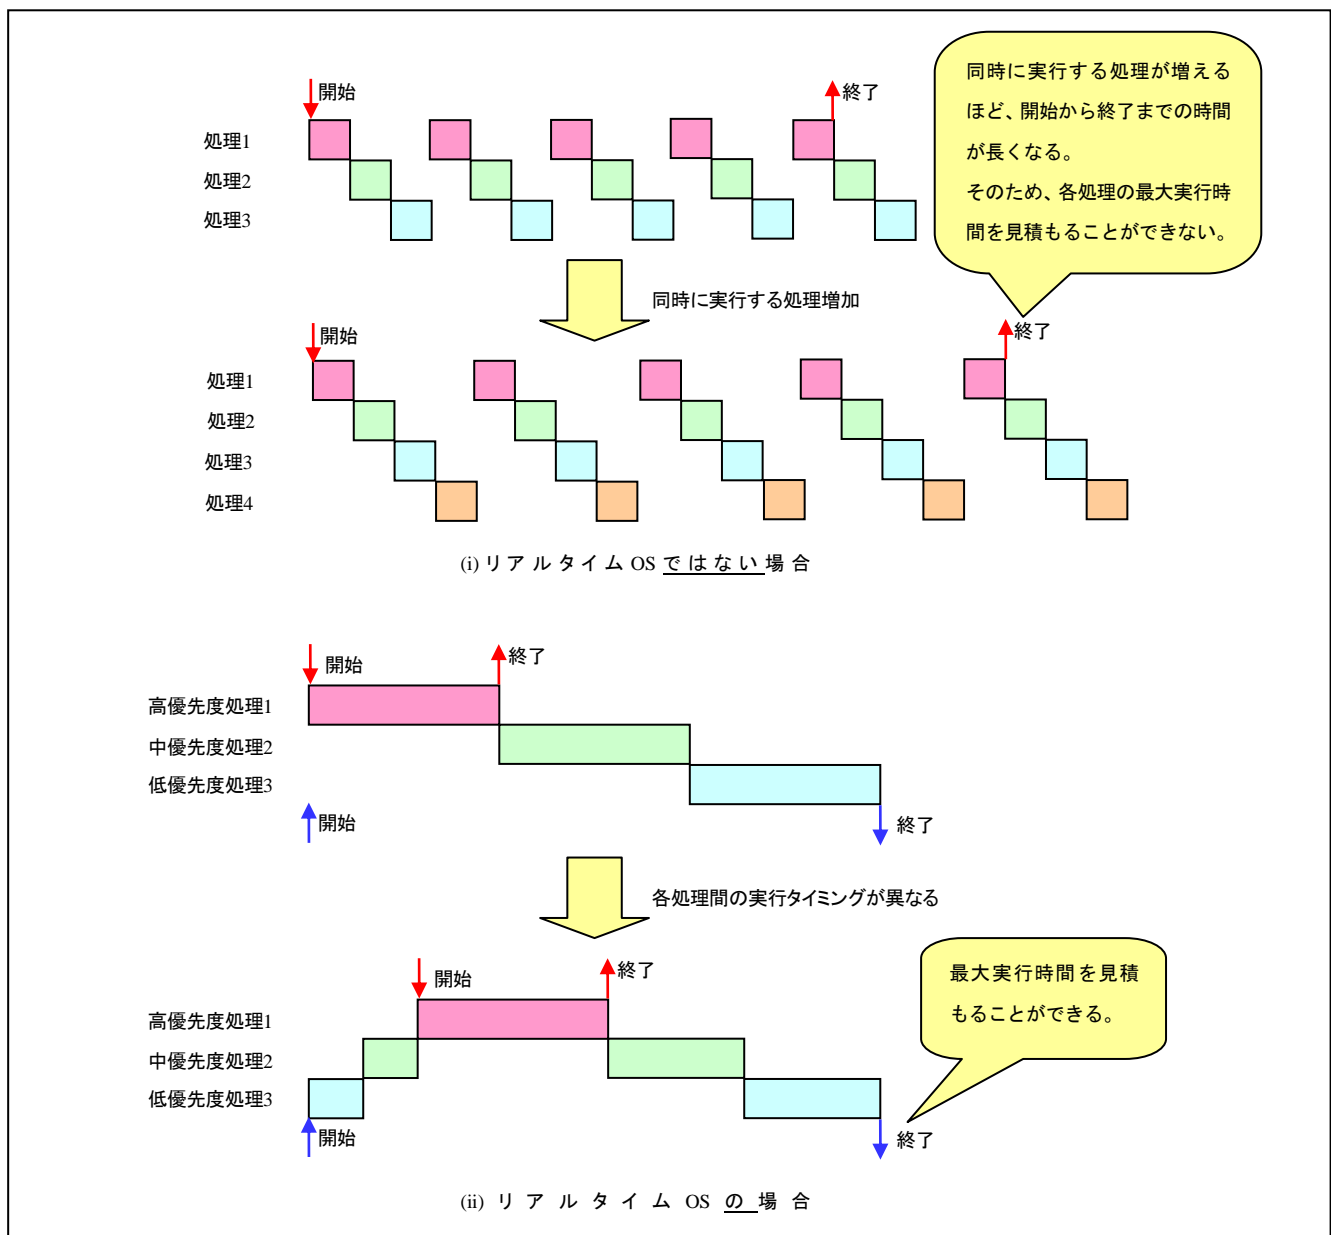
開始

終了

同時に実行する処理が増えるほど、開始から終了までの時間が長くなる。
そのため、各処理の最大実行時間を見積もることができない。

処理1
処理2
処理3

同時に実行する処理増加

開始

終了

処理1
処理2
処理3
処理4

(i) リアルタイムOSではない場合

開始

終了

高優先度処理1
中優先度処理2
低優先度処理3

開始

終了

各処理間の実行タイミングが異なる

開始

終了

最大実行時間を見積もることができる。

高優先度処理1
中優先度処理2
低優先度処理3

開始

終了

(ii) リアルタイムOSの場合